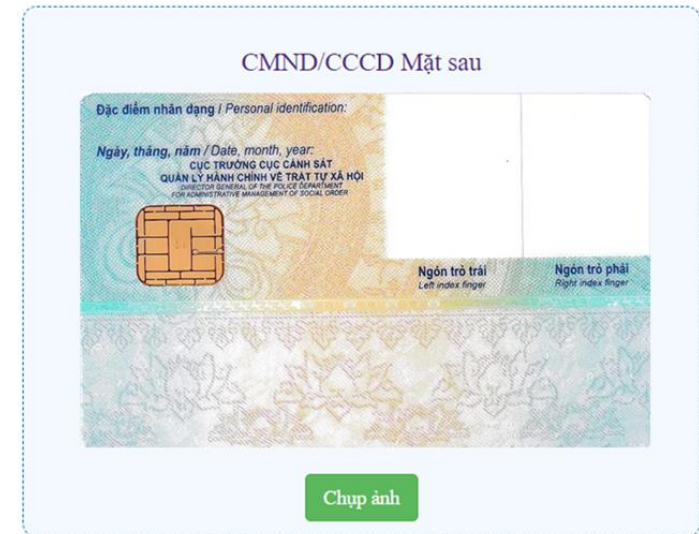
CMND/CCCD Mặt sau

Đặc điểm nhân dạng / Personal identification:

Ngày, tháng, năm / Date, month, year:
CỤC TRƯỞNG CỤC CẢNH SÁT QUẢN LÝ HÀNH CHÍNH VỀ TRẬT TỰ XÃ HỘI
DIRECTOR GENERAL OF THE POLICE DEPARTMENT FOR ADMINISTRATIVE MANAGEMENT OF SOCIAL ORDER

Ngón trỏ trái
Left index finger

Ngón trỏ phải
Right index finger

Chụp ảnh